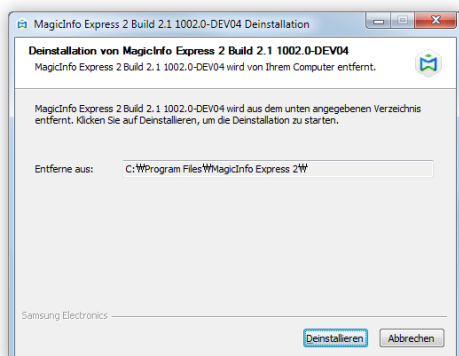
MagicInfo Express 2 Build 2.1 1002.0-DEV04 Deinstallation

Deinstallation von MagicInfo Express 2 Build 2.1 1002.0-DEV04

MagicInfo Express 2 Build 2.1 1002.0-DEV04 wird von Ihrem Computer entfernt.

MagicInfo Express 2 Build 2.1 1002.0-DEV04 wird aus dem unten angegebenen Verzeichnis entfernt. Klicken Sie auf Deinstallieren, um die Deinstallation zu starten.

Entferne aus: C:₩Program Files₩MagicInfo Express 2₩

Samsung Electronics

Deinstallieren Abbrechen